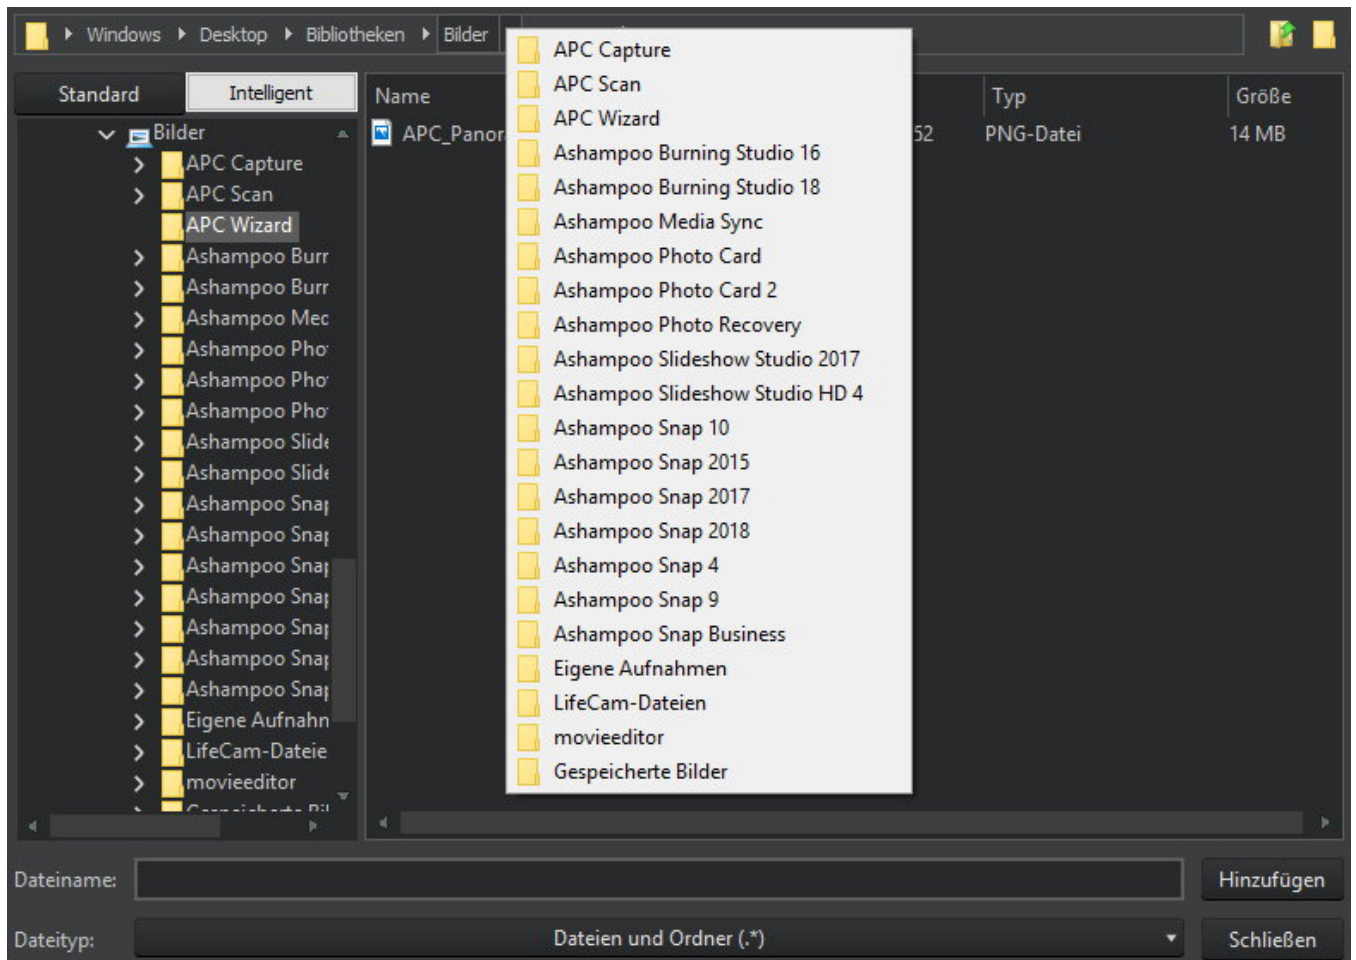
Windows ▸ Desktop ▸ Bibliotheken ▸ Bilder

Standard | Intelligent

Bilder
APC Capture
APC Scan
APC Wizard
Ashampoo Burr
Ashampoo Burr
Ashampoo Mec
Ashampoo Pho
Ashampoo Pho
Ashampoo Pho
Ashampoo Slide
Ashampoo Slide
Ashampoo Snap
Ashampoo Snap
Ashampoo Snap
Ashampoo Snap
Ashampoo Snap
Ashampoo Snap
Ashampoo Snap
Eigene Aufnahn
LifeCam-Dateie
movieeditor
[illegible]

| Name | | Typ | Größe |
|---|---|---|---|
| APC_Panor | 52 | PNG-Datei | 14 MB |

APC Capture
APC Scan
APC Wizard
Ashampoo Burning Studio 16
Ashampoo Burning Studio 18
Ashampoo Media Sync
Ashampoo Photo Card
Ashampoo Photo Card 2
Ashampoo Photo Recovery
Ashampoo Slideshow Studio 2017
Ashampoo Slideshow Studio HD 4
Ashampoo Snap 10
Ashampoo Snap 2015
Ashampoo Snap 2017
Ashampoo Snap 2018
Ashampoo Snap 4
Ashampoo Snap 9
Ashampoo Snap Business
Eigene Aufnahmen
LifeCam-Dateien
movieeditor
Gespeicherte Bilder

Dateiname:
Hinzufügen
Dateityp: Dateien und Ordner (.*)
Schließen